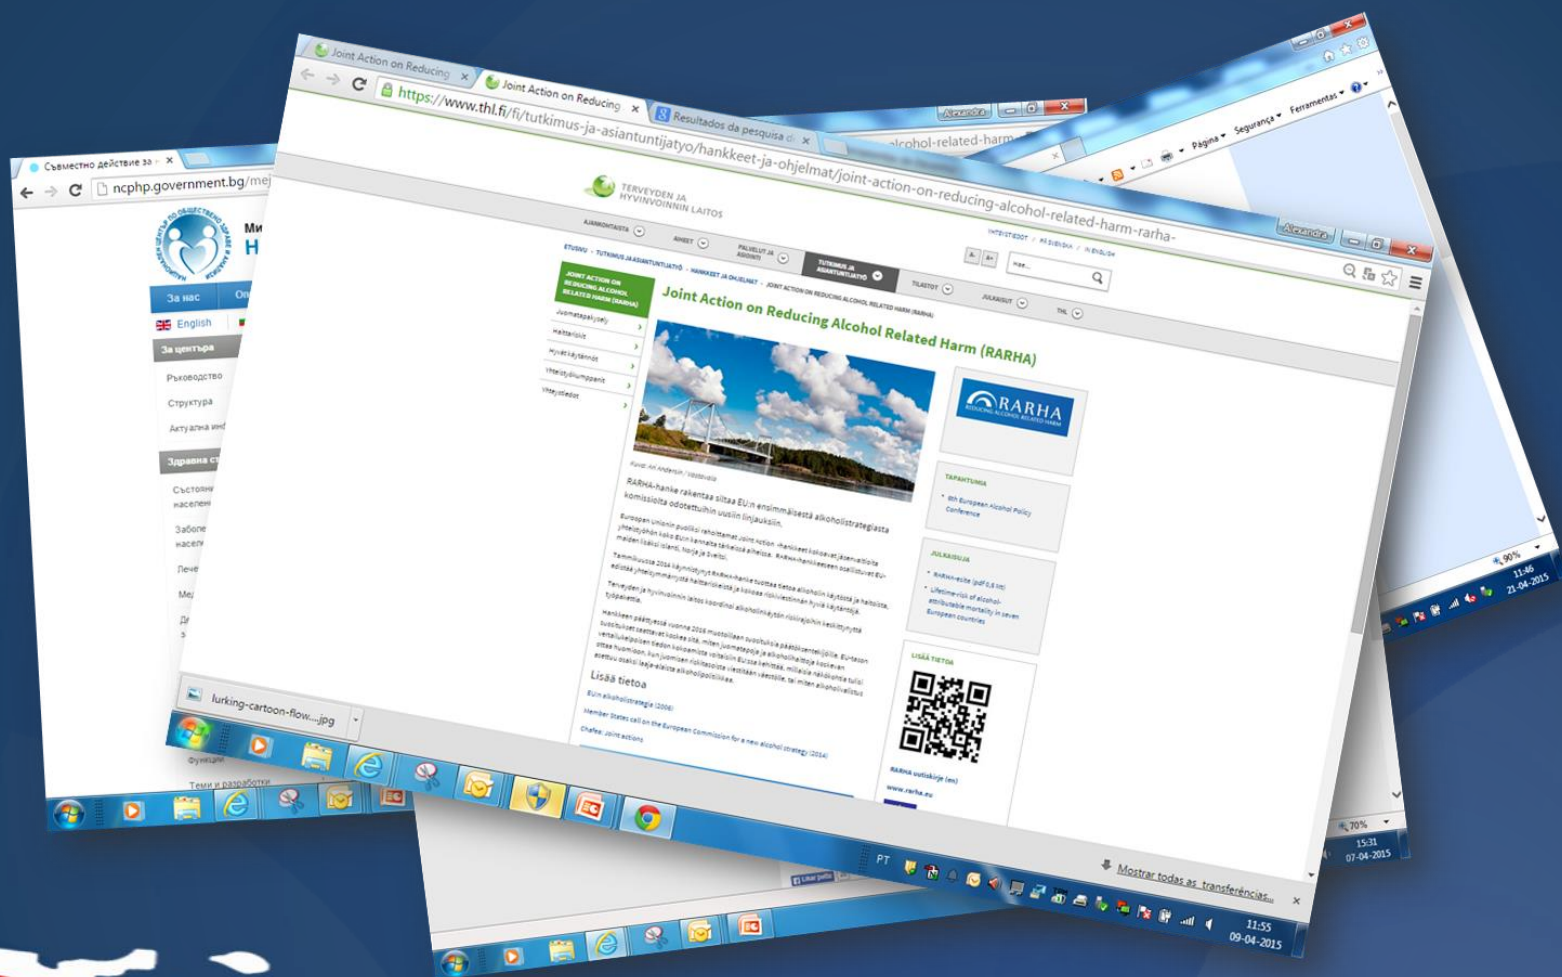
Съвместно действие за

ncphp.government.bg/me

За нас

English

За центъра

Ръководство

Структура

Актуална инф

Здравна ст

Състояни населен

Заболе насел

Лече

Функции

Теми и разработки

Joint Action on Reducing

Joint Action on Reducing

Resultados da pesquisa

https://www.thl.fi/fi/tutkimus-ja-asiantuntijatyo/hankkeet-ja-ohjelmat/joint-action-on-reducing-alcohol-related-harm-rarha-

Alexandra

alcohol-related-harm

Página Segurança Ferramentas

TERVEYDEN JA HYVINVOINNIN LAITOS

AJANKOHTAISTA AIHEET PALVELUT JA ASIOINTI TUTKIMUS JA ASIANTUNTIJATYÖ TILASTOT JULKAISUT THL

YHTEYSTIEDOT / PÅ SVENSKA / IN ENGLISH

Hae...

ETUSIVU › TUTKIMUS JA ASIANTUNTIJATYÖ › HANKKEET JA OHJELMAT › JOINT ACTION ON REDUCING ALCOHOL RELATED HARM (RARHA)

JOINT ACTION ON REDUCING ALCOHOL RELATED HARM (RARHA)

Juomatapakysely

Haittaroiki

Hyvät käytännöt

Yhteistyökumppanit

Yhteystiedot

Joint Action on Reducing Alcohol Related Harm (RARHA)

RARHA REDUCING ALCOHOL RELATED HARM

TAPAHTUMIA

8th European Alcohol Policy Conference

JULKAISUJA

RARHA-esite (pdf 0,6 Mt)

Lifetime-risk of alcohol-attributable mortality in seven European countries

LISÄÄ TIETOA

RARHA uutiskirje (en)

www.rarha.eu

RARHA-hanke rakentaa siltaa EU:n ensimmäisestä alkoholistrategiasta komissiolta odotettuihin uusiin linjauksiin.

Lisää tietoa

EU:n alkoholistrategia (2006)

Member States call on the European Commission for a new alcohol strategy (2014)

Chafea: Joint actions

lurking-cartoon-flow....jpg

Mostrar todas as transferências...

PT

11:55 09-04-2015

15:31 07-04-2015

11:46 21-04-2015

90%

70%